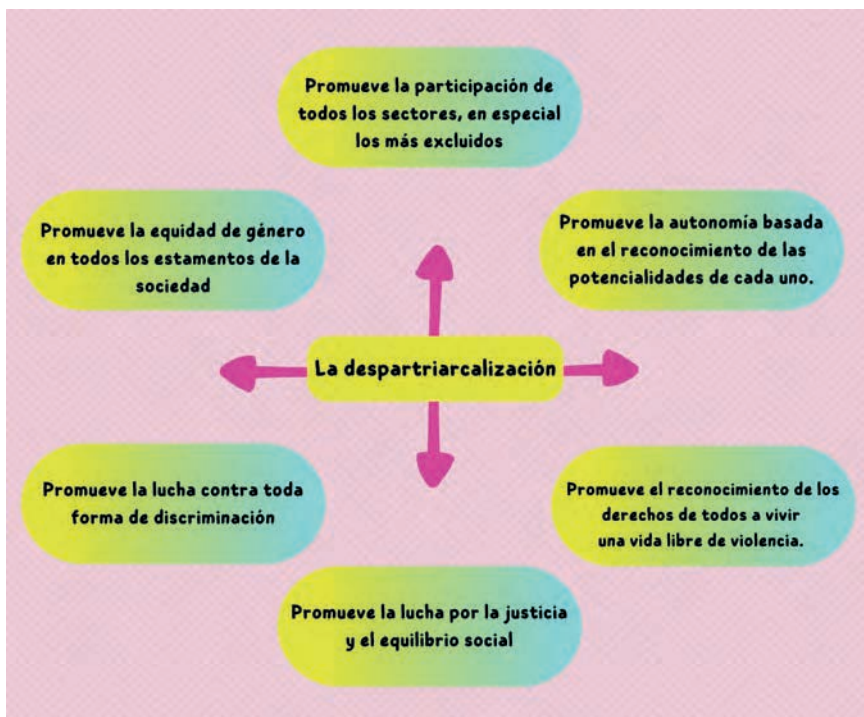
Promueve la participación de todos los sectores, en especial los más excluidos

Promueve la equidad de género en todos los estamentos de la sociedad

Promueve la autonomía basada en el reconocimiento de las potencialidades de cada uno.

La despartriarcalización

Promueve la lucha contra toda forma de discriminación

Promueve el reconocimiento de los derechos de todos a vivir una vida libre de violencia.

Promueve la lucha por la justicia y el equilibrio social